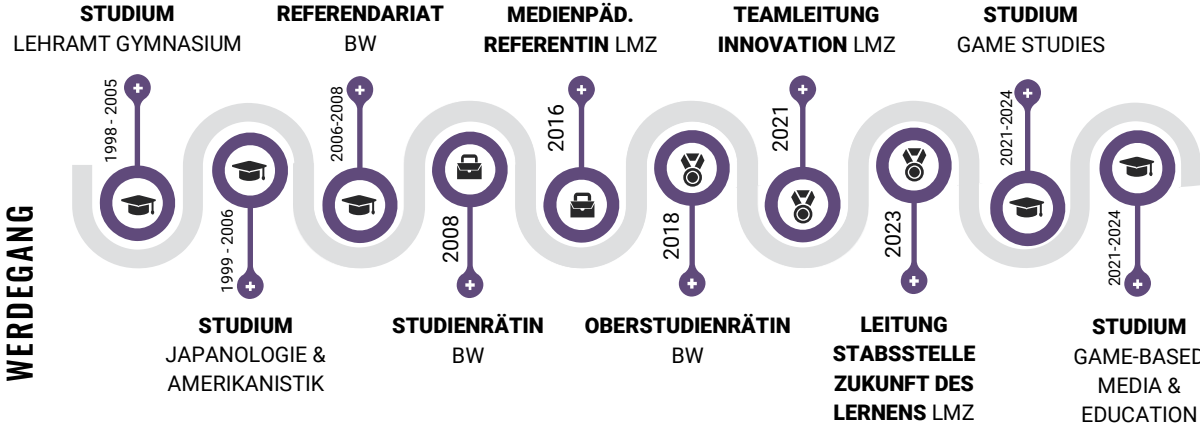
WERDEGANG

STUDIUM
LEHRAMT GYMNASIUM
1998 - 2005

STUDIUM
JAPANOLOGIE & AMERIKANISTIK
1999 - 2006

REFERENDARIAT
BW
2006-2008

STUDIENRÄTIN
BW
2008

MEDIENPÄD. REFERENTIN LMZ
2016

OBERSTUDIENRÄTIN
BW
2018

TEAMLEITUNG INNOVATION LMZ
2021

LEITUNG STABSSTELLE ZUKUNFT DES LERNENS LMZ
2023

STUDIUM
GAME STUDIES
2021-2024

STUDIUM
GAME-BASED MEDIA & EDUCATION
2021-2024